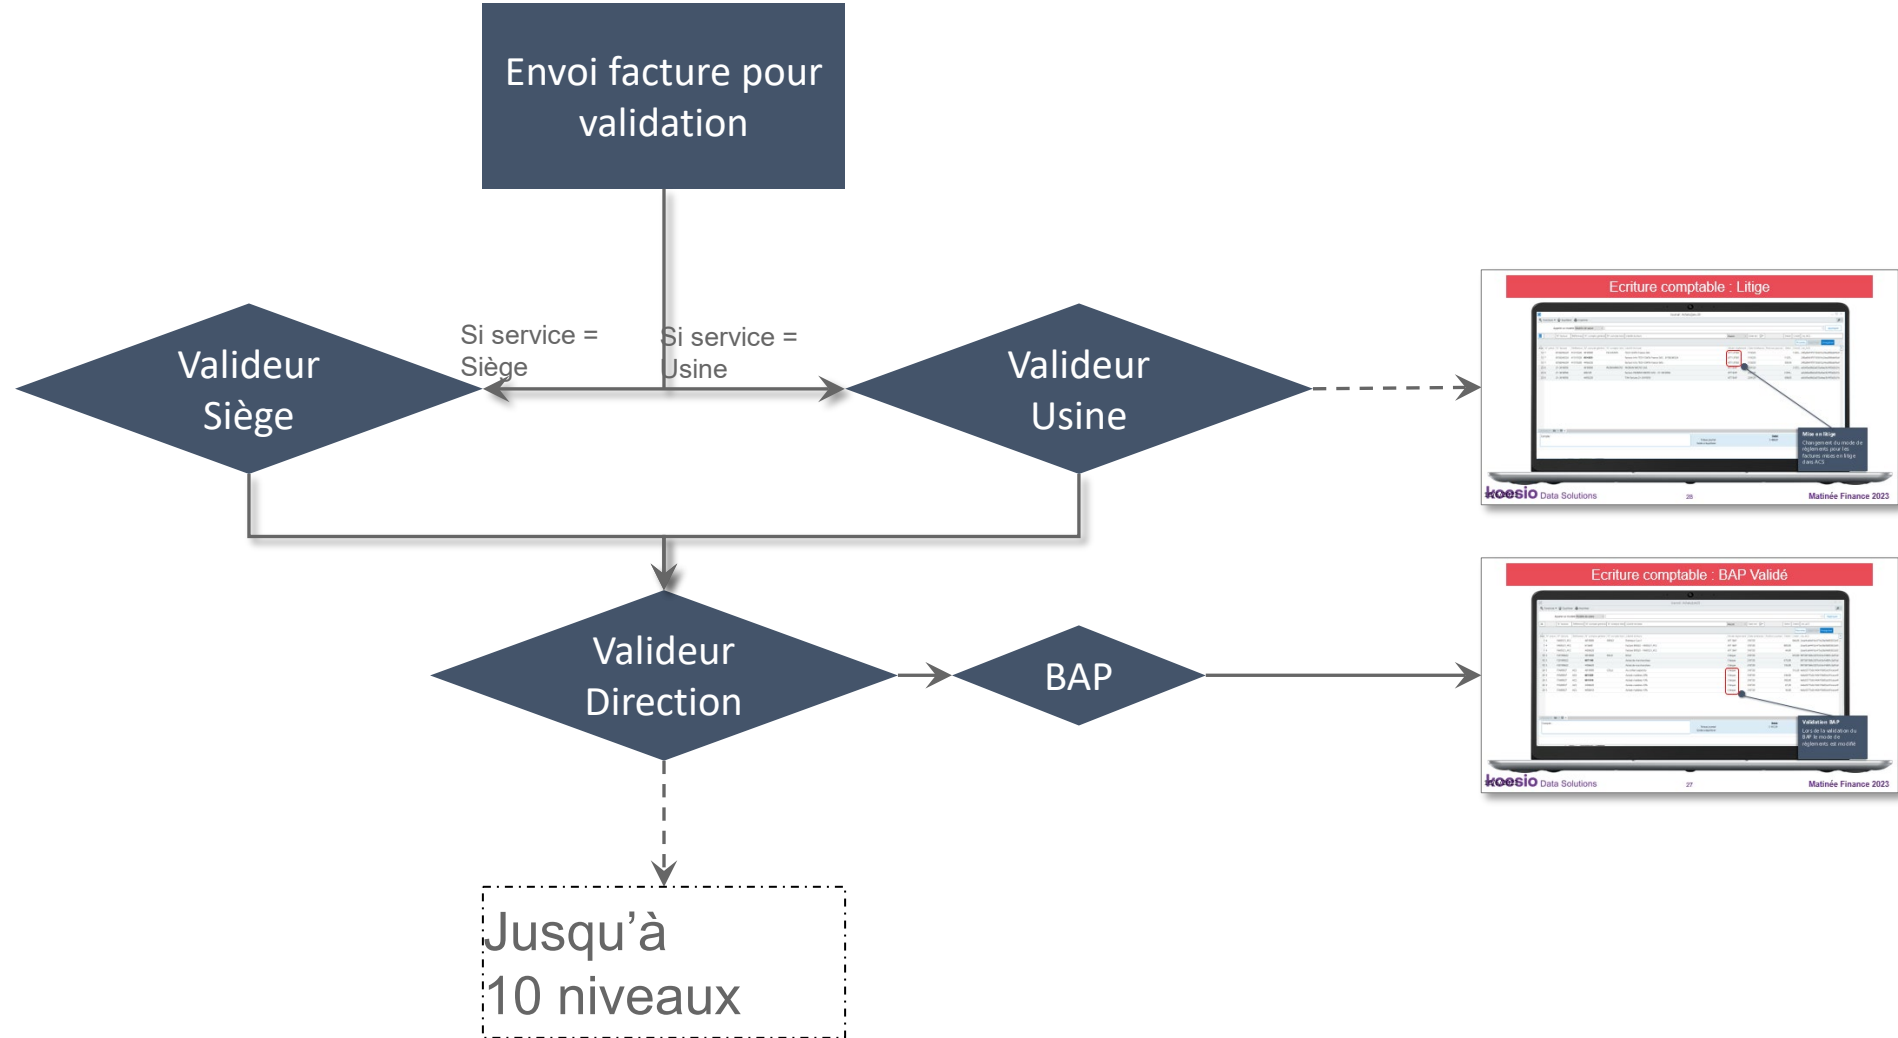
Envoi facture pour validation

Si service = Siège

Si service = Usine

Valideur Siège

Valideur Usine

Ecriture comptable : Litige

Mise en litige
Changement du mode de règlement pour les factures mises en litige dans ACS

koesio Data Solutions

26

Matinée Finance 2023

Valideur Direction

BAP

Ecriture comptable : BAP Validé

Validation BAP
Lors de la validation du BAP, le mode de règlement est modifié

koesio Data Solutions

27

Matinée Finance 2023

Jusqu'à 10 niveaux